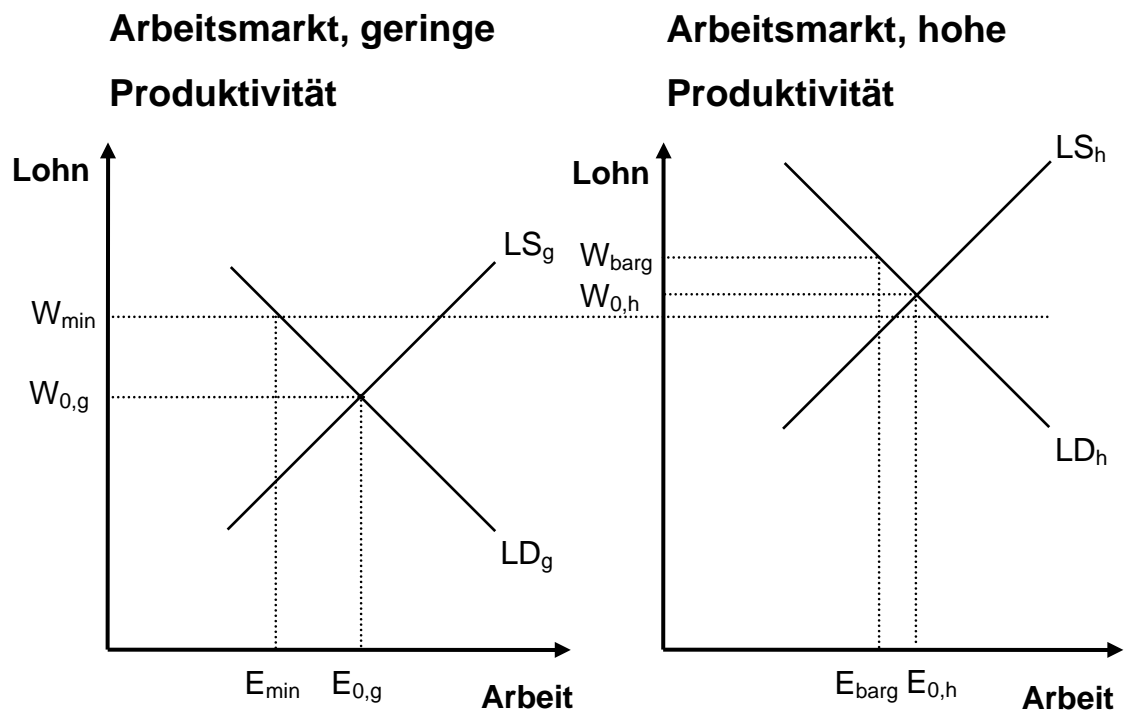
Arbeitsmarkt, geringe Produktivität

Lohn

$LS_g$

$W_{min}$

$W_{0,g}$

$LD_g$

$E_{min}$ $E_{0,g}$ Arbeit

Arbeitsmarkt, hohe Produktivität

Lohn

$LS_h$

$W_{barg}$

$W_{0,h}$

$LD_h$

$E_{barg}$ $E_{0,h}$ Arbeit